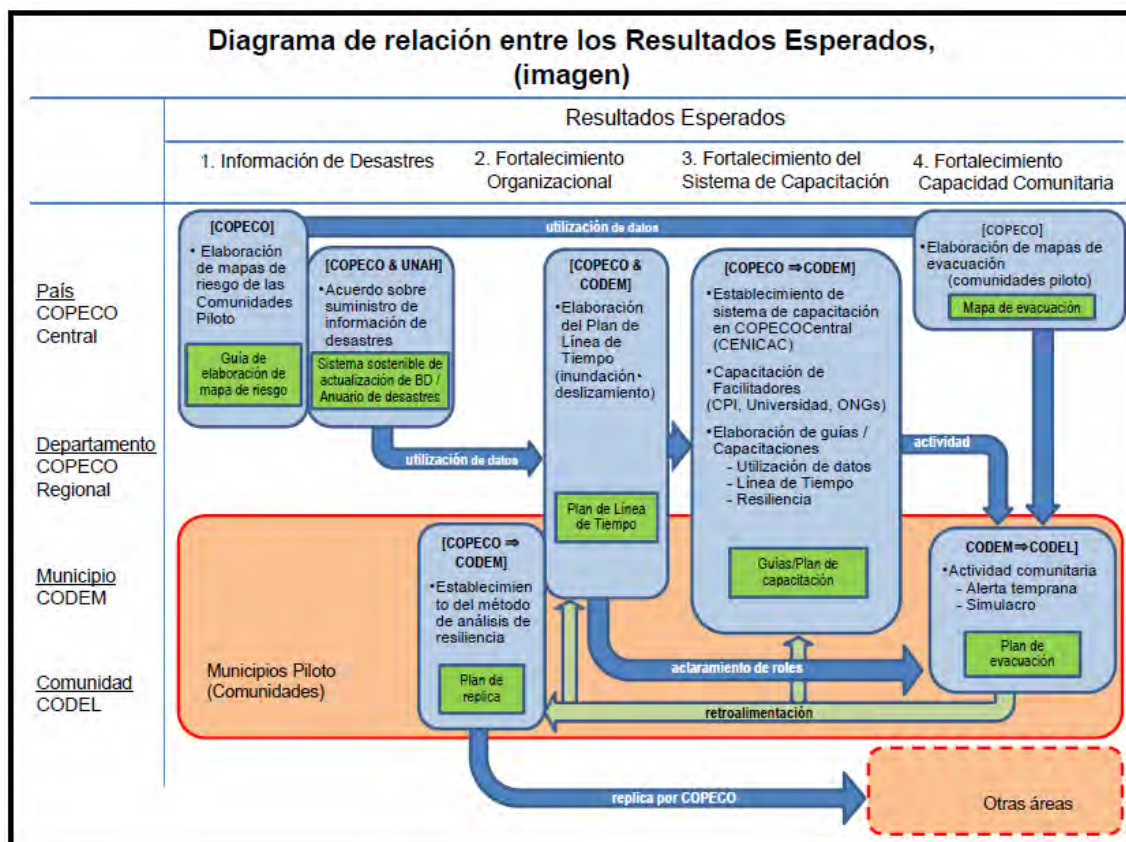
Diagrama de relación entre los Resultados Esperados, (imagen)

Resultados Esperados

1. Información de Desastres

2. Fortalecimiento Organizacional

3. Fortalecimiento del Sistema de Capacitación

4. Fortalecimiento Capacidad Comunitaria

País
COPECO Central

Departamento
COPECO Regional

Municipio
CODEM

Comunidad
CODEL

[COPECO]
• Elaboración de mapas de riesgo de las Comunidades Piloto
Guía de elaboración de mapa de riesgo

utilización de datos

[COPECO & UNAH]
• Acuerdo sobre suministro de información de desastres
Sistema sostenible de actualización de BD / Anuario de desastres

utilización de datos

[COPECO & CODEM]
• Elaboración del Plan de Línea de Tiempo (inundación• deslizamiento)
Plan de Línea de Tiempo

[COPECO ⇒ CODEM]
• Establecimiento de sistema de capacitación en COPECOCentral (CENICAC)
• Capacitación de Facilitadores (CPI, Universidad, ONGs)
• Elaboración de guías / Capacitaciones
- Utilización de datos
- Línea de Tiempo
- Resiliencia
Guías/Plan de capacitación

[COPECO]
• Elaboración de mapas de evacuación (comunidades piloto)
Mapa de evacuación

actividad

CODEM⇒CODEL]
• Actividad comunitaria
- Alerta temprana
- Simulacro
Plan de evacuación

[COPECO ⇒ CODEM]
• Establecimiento del método de análisis de resiliencia
Plan de replica

Municipios Piloto (Comunidades)

aclaramiento de roles

retroalimentación

replica por COPECO

Otras áreas